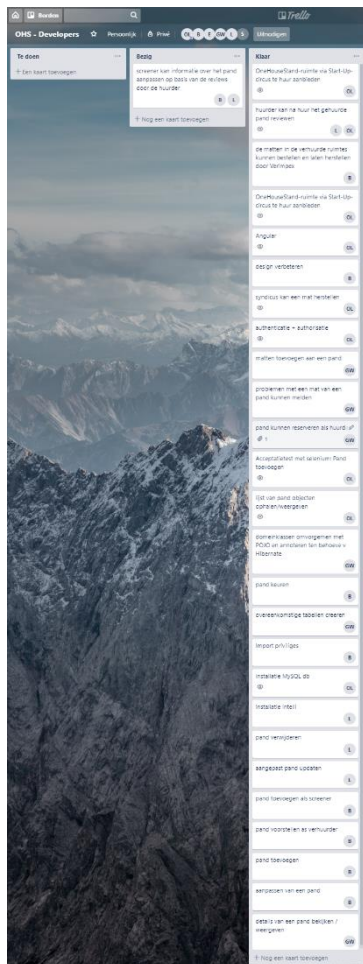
Borden

Trello

OHS - Developers ☆ Persoonlijk | Privé DL B E GW L 5 Uitnodigen

Te doen
+ Een kaart toevoegen

Bezig
screener kan informatie over het pand aanpassen op basis van de reviews door de huurder
B L
+ Nog een kaart toevoegen

Klaar
OneHouseStand-ruimte via Start-Upcircus te huur aanbieden
DL

huurder kan de huur het gehuurde pand reviewen
L DL

de matten in de verhuurde ruimtes kunnen bestellen en laten herstellen door Verhijzer
B

OneHouseStand-ruimte via Start-Upcircus te huur aanbieden
DL

Angular
DL

design verbeteren
B

syndicus kan een mat herstellen
DL

authenticatie + authorisatie
DL

matten toevoegen aan een pand
GW

problemen met een mat van een pand kunnen melden
GW

pand kunnen reserveren als huurder
1 GW

Acceptatietest met selenium: Pand toevoegen
DL

lijst van pand objecten ophalen/weergeven
DL

domeinklassen omvormen met POJO en annotaties ten behoeve v Hibernate
GW

pand keuren
B

overeenkomstige tabellen creëren
GW

import privileges
B

installatie MySQL db
DL

installatie IntelliJ
L

pand verwijderen
L

aangepast pand updaten
L

pand toevoegen als screener
B

pand voorstellen als verhuurder
B

pand toevoegen
B

aanpassen van een pand
B

details van een pand bekijken / weergeven
GW

+ Nog een kaart toevoegen